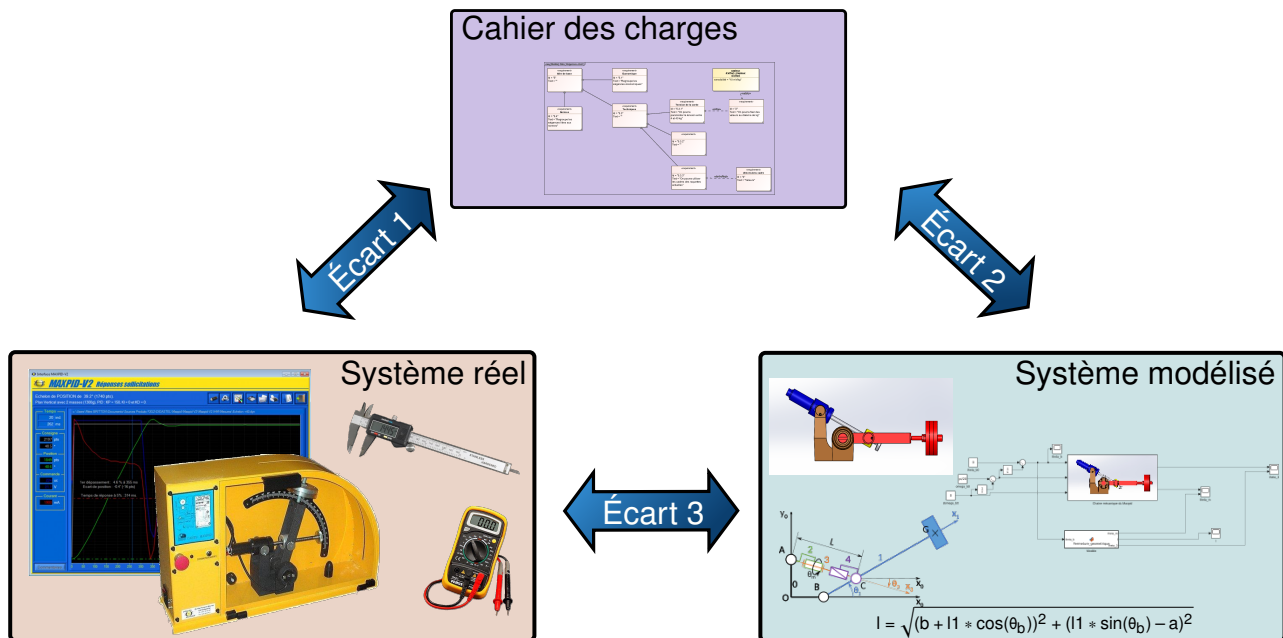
Cahier des charges

Écart 1

Écart 2

Système réel

MAXPID-V2 Réponses sollicitations

Écart 3

Système modélisé

$y_0$

$x_1$

G

A

2

3

L

4

1

$\theta_1$

B

C

$\theta_2$

$x_0$

O

$\theta$

$l = \sqrt{(b + l1 * \cos(\theta_b))^2 + (l1 * \sin(\theta_b) - a)^2}$